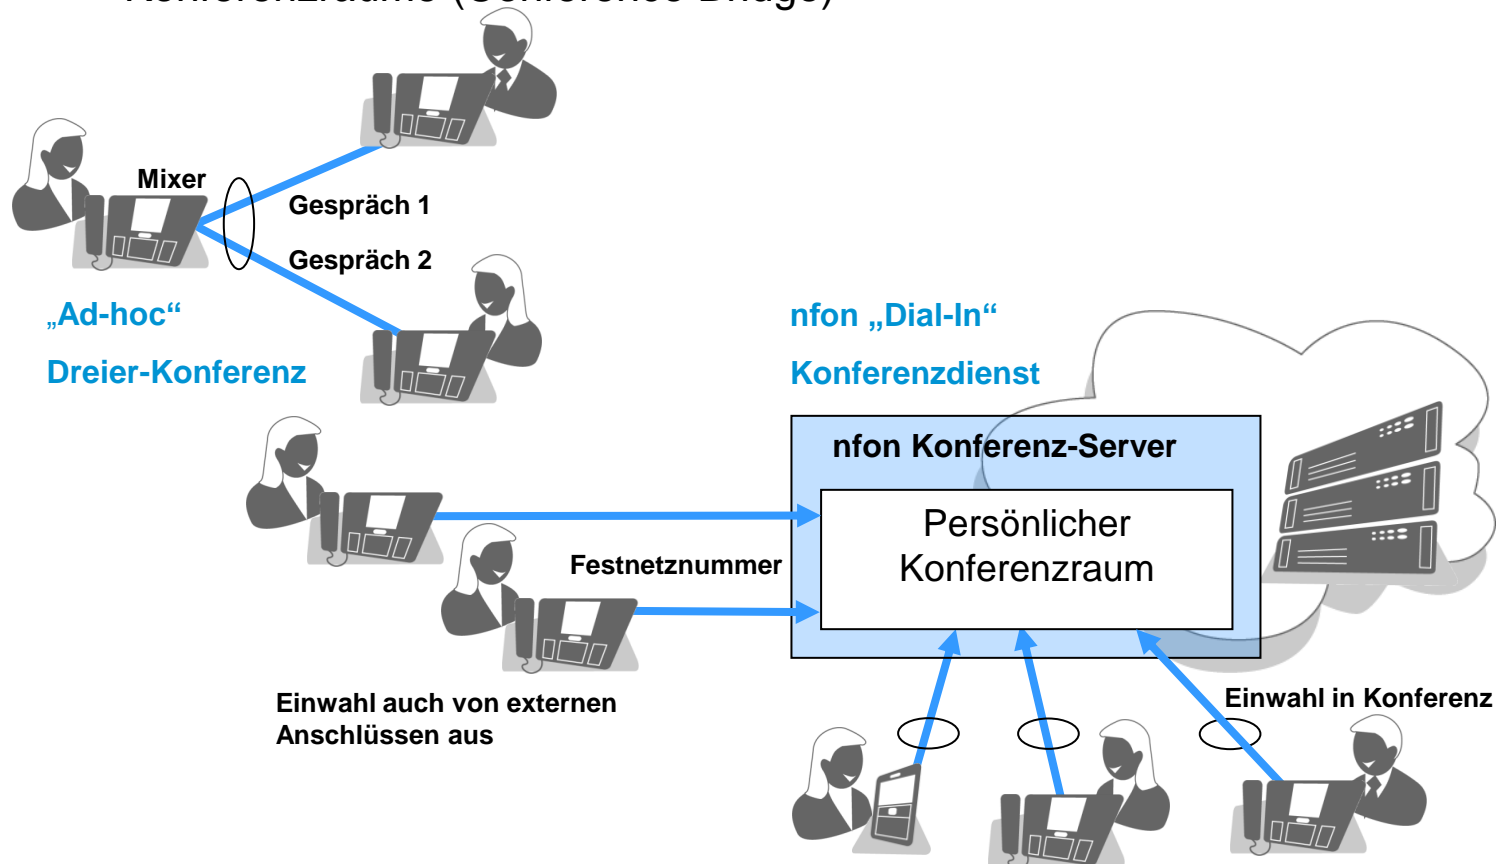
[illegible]

Mixer

Gespräch 1

Gespräch 2

„Ad-hoc“

Dreier-Konferenz

nfon „Dial-In“

Konferenzdienst

nfon Konferenz-Server

Persönlicher Konferenzraum

Festnetznummer

Einwahl auch von externen Anschlüssen aus

Einwahl in Konferenz